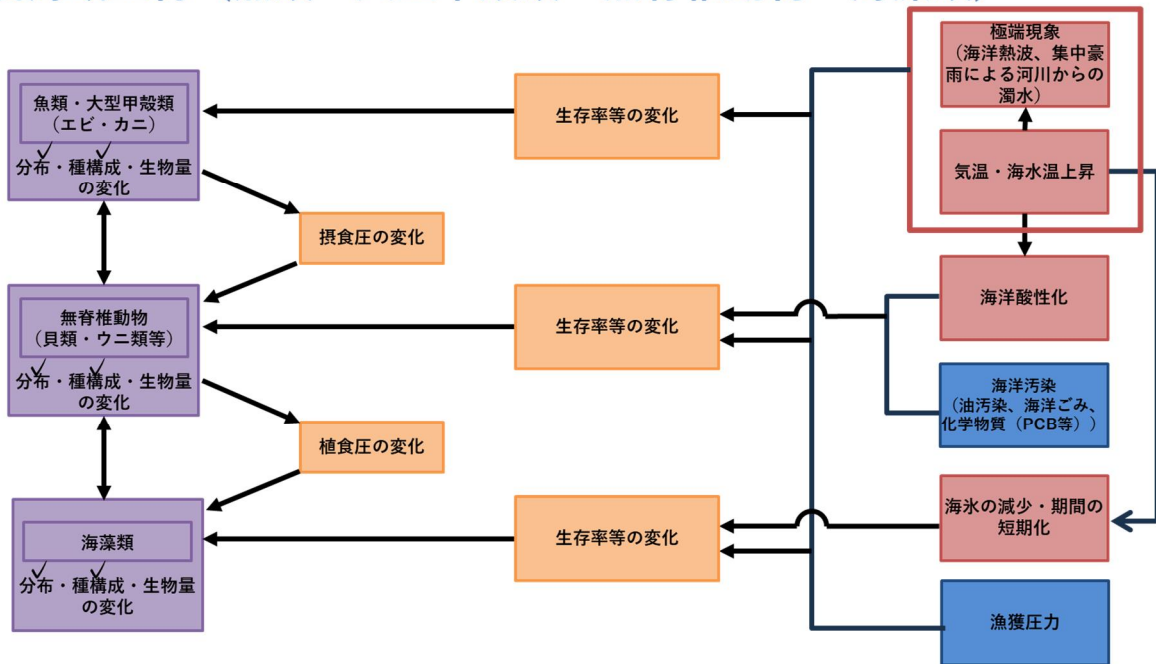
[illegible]

魚類・大型甲殻類
（エビ・カニ）
分布・種構成・生物量の変化

無脊椎動物
（貝類・ウニ類等）
分布・種構成・生物量の変化

海藻類
分布・種構成・生物量の変化

摂食圧の変化

植食圧の変化

生存率等の変化

生存率等の変化

生存率等の変化

極端現象
（海洋熱波、集中豪雨による河川からの濁水）

気温・海水温上昇

海洋酸性化

海洋汚染
（油汚染、海洋ごみ、化学物質（PCB等））

海氷の減少・期間の短期化

漁獲圧力